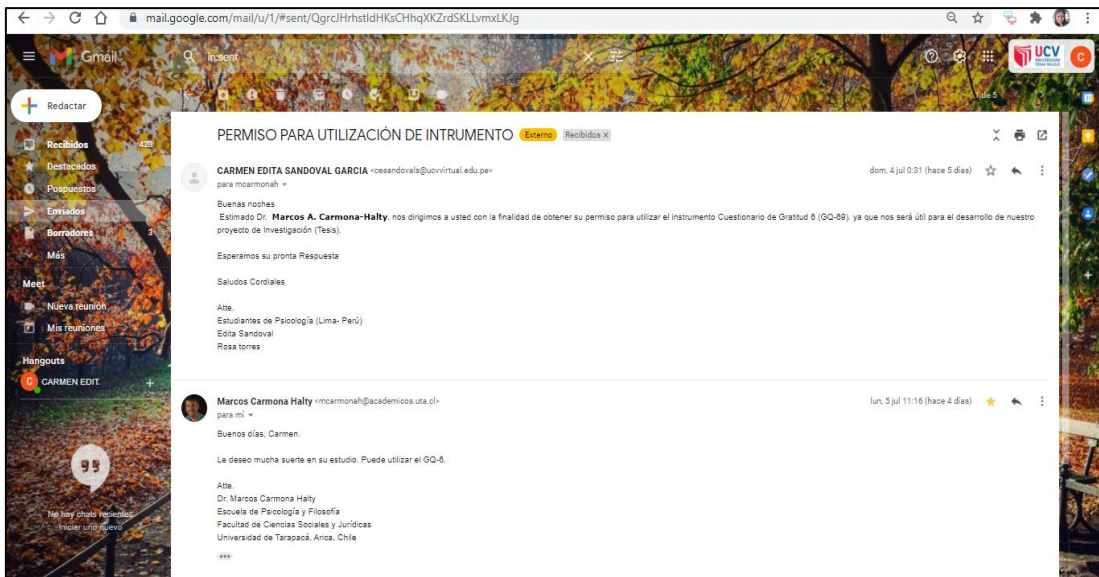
mail.google.com/mail/u/1/#sent/QgrcJHrhstldHKsCHhqXKZrdSKLLvmxLKJg

Gmail

in:sent

Redactar

Recibidos 423
Destacados
Pospuestos
Enviados
Borradores 3
Más

Meet
Nueva reunión
Mis reuniones

Hangouts
CARMEN EDIT

No hay chats recientes
Iniciar uno nuevo

UCV

1 de 5

PERMISO PARA UTILIZACIÓN DE INTRUMENTO Externo Recibidos x

CARMEN EDITA SANDOVAL GARCIA <cesandovals@ucvvirtual.edu.pe>
para mcarmonah

dom, 4 jul 0:31 (hace 5 días)

Buenas noches
Estimado Dr. **Marcos A. Carmona-Halty**, nos dirigimos a usted con la finalidad de obtener su permiso para utilizar el instrumento Cuestionario de Gratitud 6 (GQ-69). ya que nos será útil para el desarrollo de nuestro proyecto de Investigación (Tesis).

Esperamos su pronta Respuesta

Saludos Cordiales

Atte.
Estudiantes de Psicología (Lima- Perú)
Edita Sandoval
Rosa torres

Marcos Carmona Halty <mcarmonah@academicos.uta.cl>
para mí

lun, 5 jul 11:16 (hace 4 días)

Buenos días, Carmen.

Le deseo mucha suerte en su estudio. Puede utilizar el GQ-6.

Atte.
Dr. Marcos Carmona Halty
Escuela de Psicología y Filosofía
Facultad de Ciencias Sociales y Jurídicas
Universidad de Tarapacá, Arica, Chile